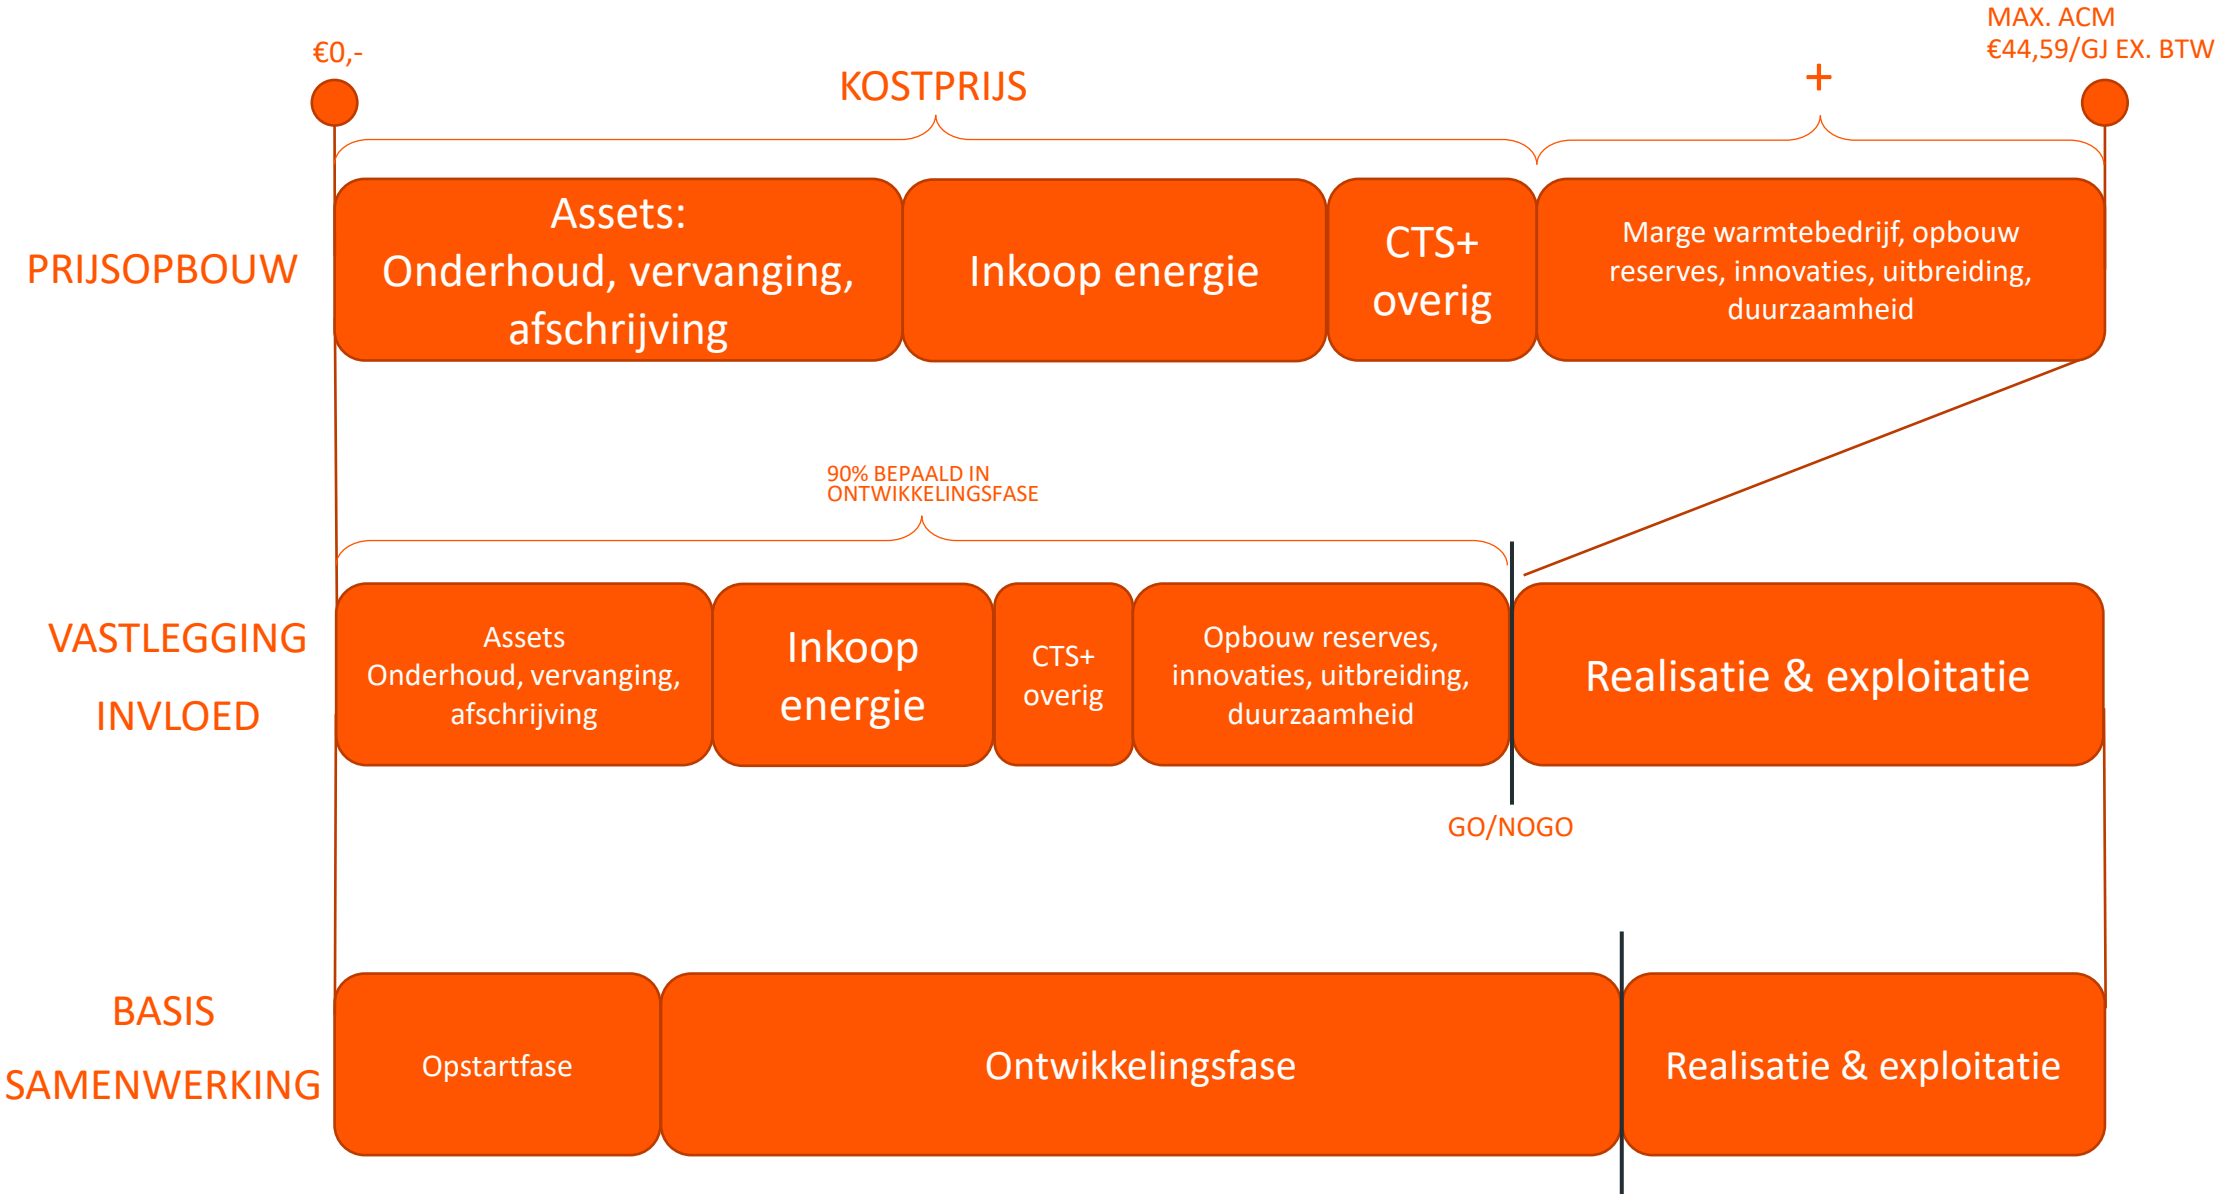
€0,-

KOSTPRIJS

+

MAX. ACM
€44,59/GJ EX. BTW

PRIJSOPBOUW

Assets:
Onderhoud, vervanging, afschrijving

Inkoop energie

CTS+ overig

Marge warmtebedrijf, opbouw reserves, innovaties, uitbreiding, duurzaamheid

90% BEPAALD IN ONTWIKKELINGSFASE

VASTLEGGING
INVLOED

Assets
Onderhoud, vervanging, afschrijving

Inkoop energie

CTS+ overig

Opbouw reserves, innovaties, uitbreiding, duurzaamheid

Realisatie & exploitatie

GO/NOGO

BASIS
SAMENWERKING

Opstartfase

Ontwikkelingsfase

Realisatie & exploitatie